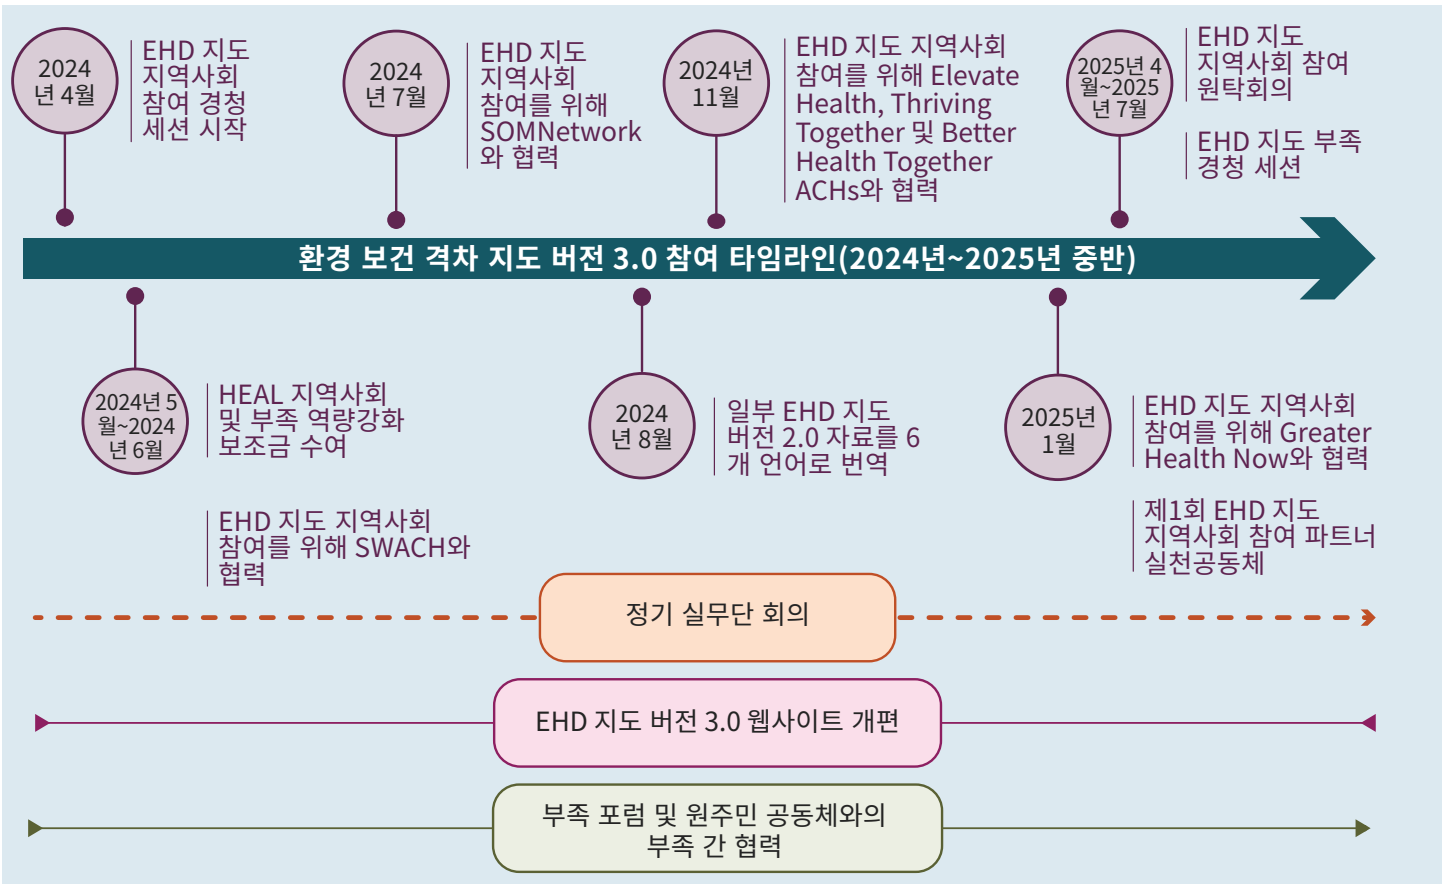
2024년 4월

EHD 지도 지역사회 참여 경청 세션 시작

2024년 7월

EHD 지도 지역사회 참여를 위해 SOMNetwork와 협력

2024년 11월

EHD 지도 지역사회 참여를 위해 Elevate Health, Thriving Together 및 Better Health Together ACHs와 협력

2025년 4월~2025년 7월

EHD 지도 지역사회 참여 원탁회의

EHD 지도 부족 경청 세션

환경 보건 격차 지도 버전 3.0 참여 타임라인(2024년~2025년 중반)

2024년 5월~2024년 6월

HEAL 지역사회 및 부족 역량강화 보조금 수여

EHD 지도 지역사회 참여를 위해 SWACH와 협력

2024년 8월

일부 EHD 지도 버전 2.0 자료를 6개 언어로 번역

2025년 1월

EHD 지도 지역사회 참여를 위해 Greater Health Now와 협력

제1회 EHD 지도 지역사회 참여 파트너 실천공동체

정기 실무단 회의

EHD 지도 버전 3.0 웹사이트 개편

부족 포럼 및 원주민 공동체와의 부족 간 협력